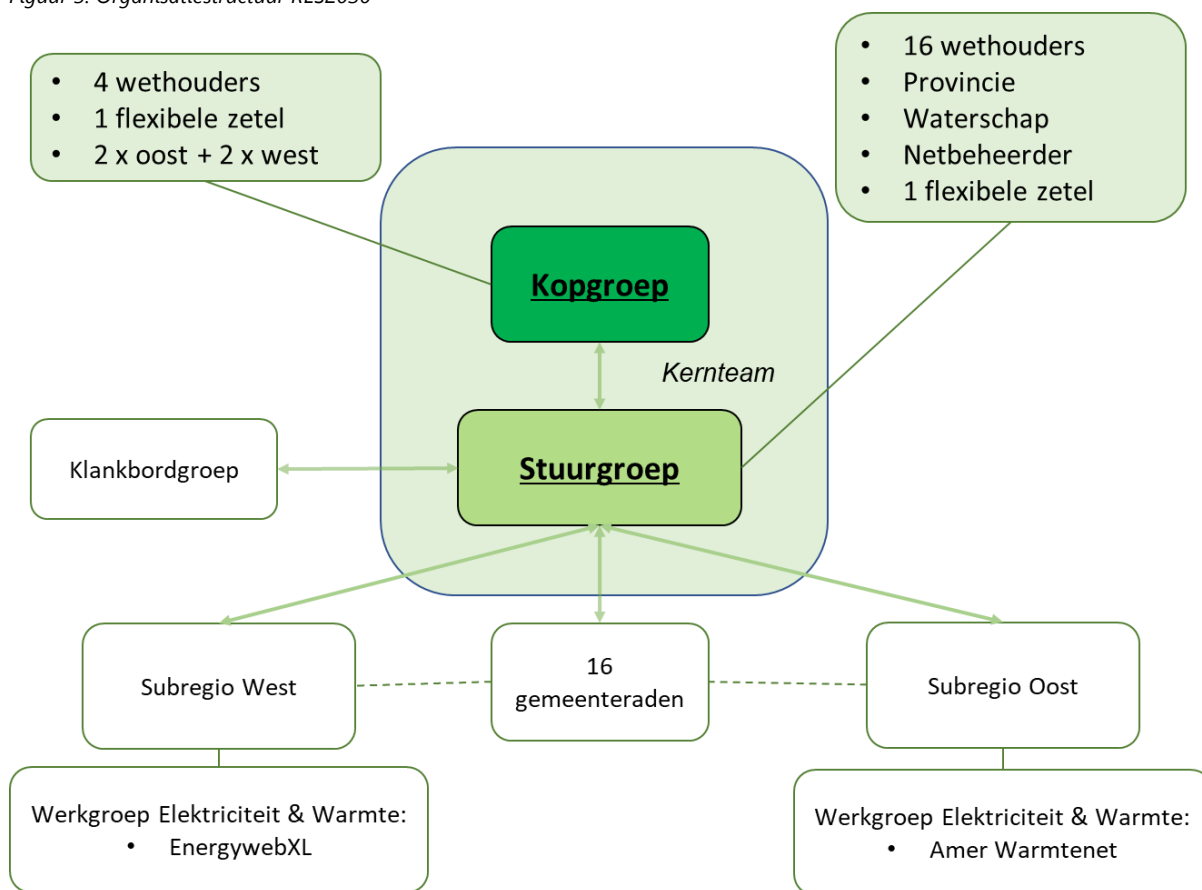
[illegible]

- 4 wethouders
- 1 flexibele zetel
- 2 x oost + 2 x west

- 16 wethouders
- Provincie
- Waterschap
- Netbeheerder
- 1 flexibele zetel

Kopgroep

Kernteam

Klankbordgroep

Stuurgroep

Subregio West

16 gemeenteraden

Subregio Oost

Werkgroep Elektriciteit & Warmte:
- EnergywebXL

Werkgroep Elektriciteit & Warmte:
- Amer Warmtenet